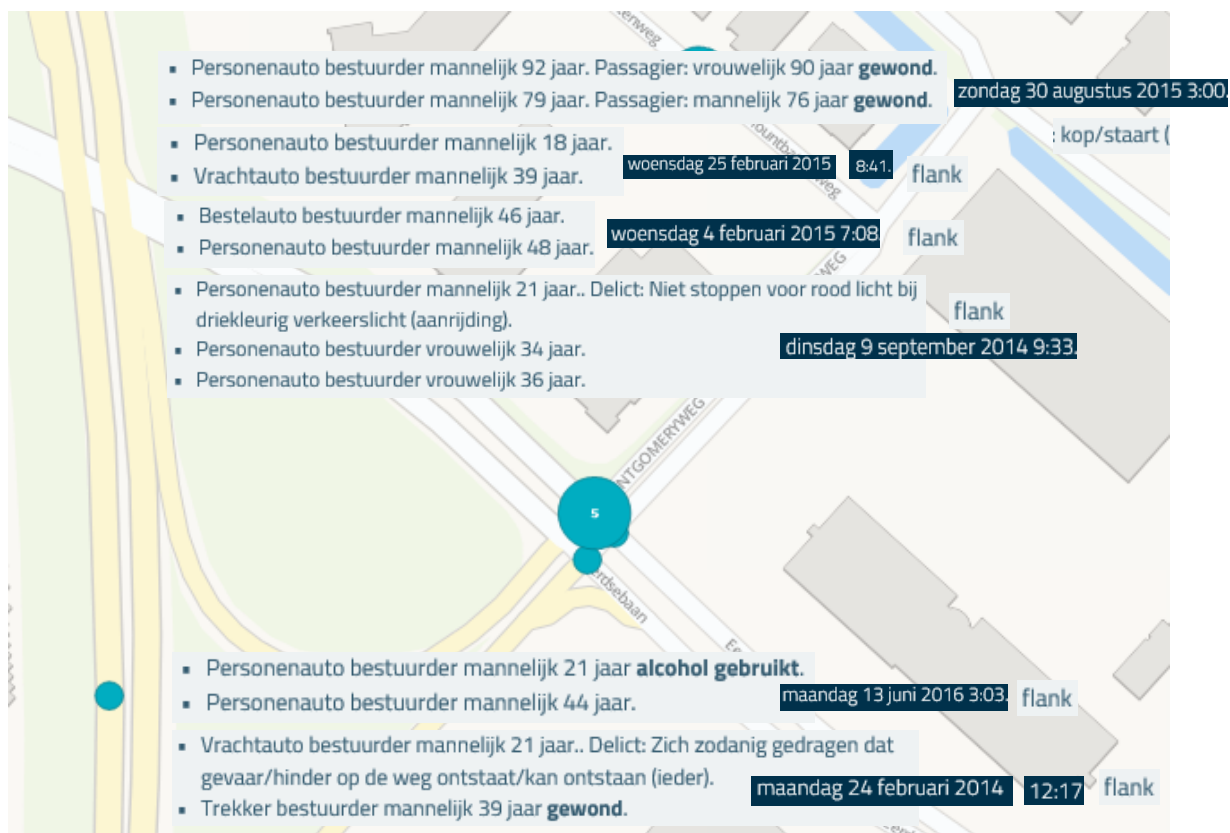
- Personenauto bestuurder mannelijk 92 jaar. Passagier: vrouwelijk 90 jaar **gewond**.
- Personenauto bestuurder mannelijk 79 jaar. Passagier: mannelijk 76 jaar **gewond**.

zondag 30 augustus 2015 3:00.

: kop/staart (

- Personenauto bestuurder mannelijk 18 jaar.
- Vrachtauto bestuurder mannelijk 39 jaar.

woensdag 25 februari 2015 8:41. flank

- Bestelauto bestuurder mannelijk 46 jaar.
- Personenauto bestuurder mannelijk 48 jaar.

woensdag 4 februari 2015 7:08 flank

- Personenauto bestuurder mannelijk 21 jaar.. Delict: Niet stoppen voor rood licht bij driekleurig verkeerslicht (aanrijding).
- Personenauto bestuurder vrouwelijk 34 jaar.
- Personenauto bestuurder vrouwelijk 36 jaar.

flank

dinsdag 9 september 2014 9:33.

NTGOMERYWEG

5

- Personenauto bestuurder mannelijk 21 jaar **alcohol gebruikt**.
- Personenauto bestuurder mannelijk 44 jaar.

maandag 13 juni 2016 3:03. flank

- Vrachtauto bestuurder mannelijk 21 jaar.. Delict: Zich zodanig gedragen dat gevaar/hinder op de weg ontstaat/kan ontstaan (ieder).
- Trekker bestuurder mannelijk 39 jaar **gewond**.

maandag 24 februari 2014 12:17 flank